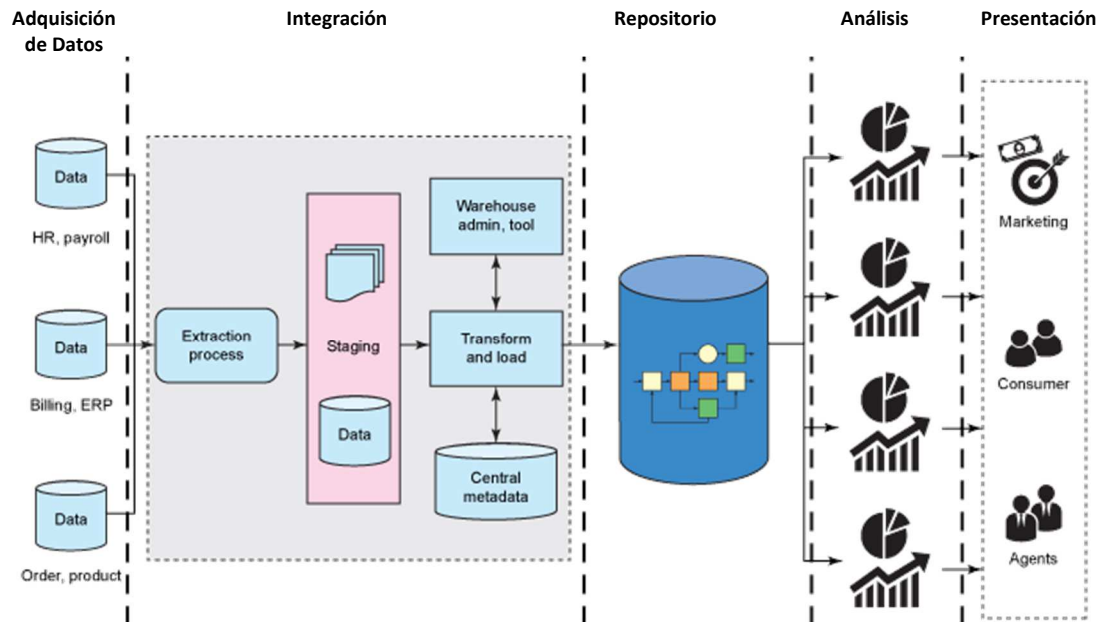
Adquisición de Datos

Integración

Repositorio

Análisis

Presentación

Data

HR, payroll

Data

Billing, ERP

Data

Order, product

Extraction process

Staging

Data

Warehouse admin, tool

Transform and load

Central metadata

Marketing

Consumer

Agents